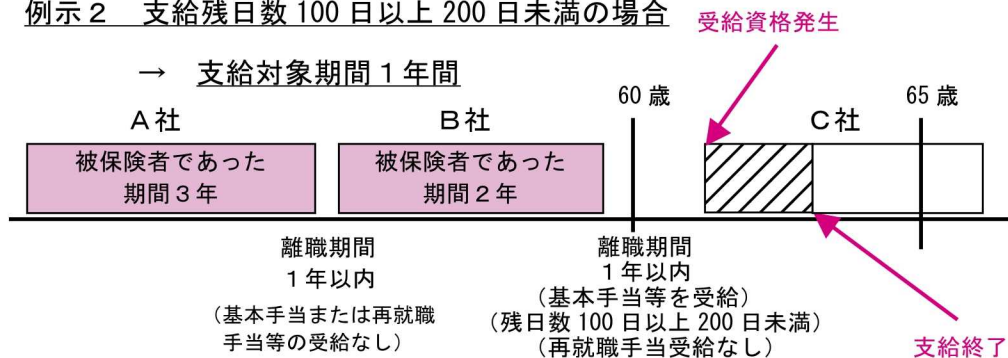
例示２　支給残日数 100 日以上 200 日未満の場合

→　支給対象期間１年間

受給資格発生

A社

B社

60 歳

C社

65 歳

被保険者であった期間３年

被保険者であった期間２年

離職期間
１年以内
（基本手当または再就職手当等の受給なし）

離職期間
１年以内
（基本手当等を受給）
（残日数 100 日以上 200 日未満）
（再就職手当受給なし）

支給終了